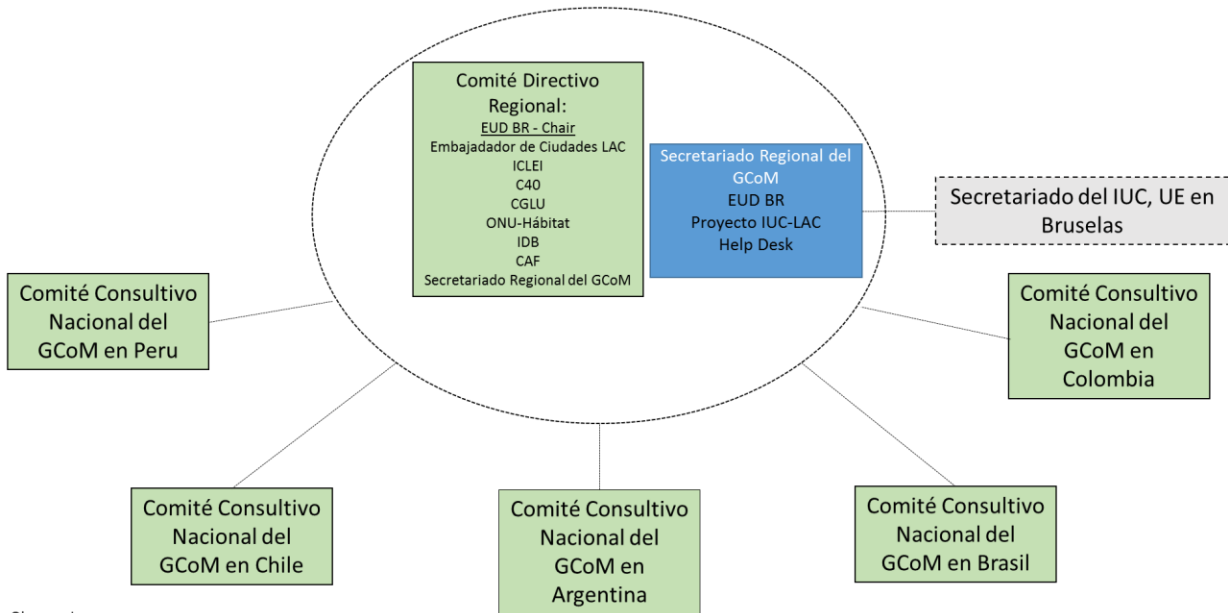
Comité Directivo Regional:
EUD BR - Chair
Embajador de Ciudades LAC
ICLEI
C40
CGLU
ONU-Hábitat
IDB
CAF
Secretariado Regional del GCoM

Secretariado Regional del GCoM
EUD BR
Proyecto IUC-LAC
Help Desk

Secretariado del IUC, UE en Bruselas

Comité Consultivo Nacional del GCoM en Peru

Comité Consultivo Nacional del GCoM en Colombia

Comité Consultivo Nacional del GCoM en Chile

Comité Consultivo Nacional del GCoM en Argentina

Comité Consultivo Nacional del GCoM en Brasil

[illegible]